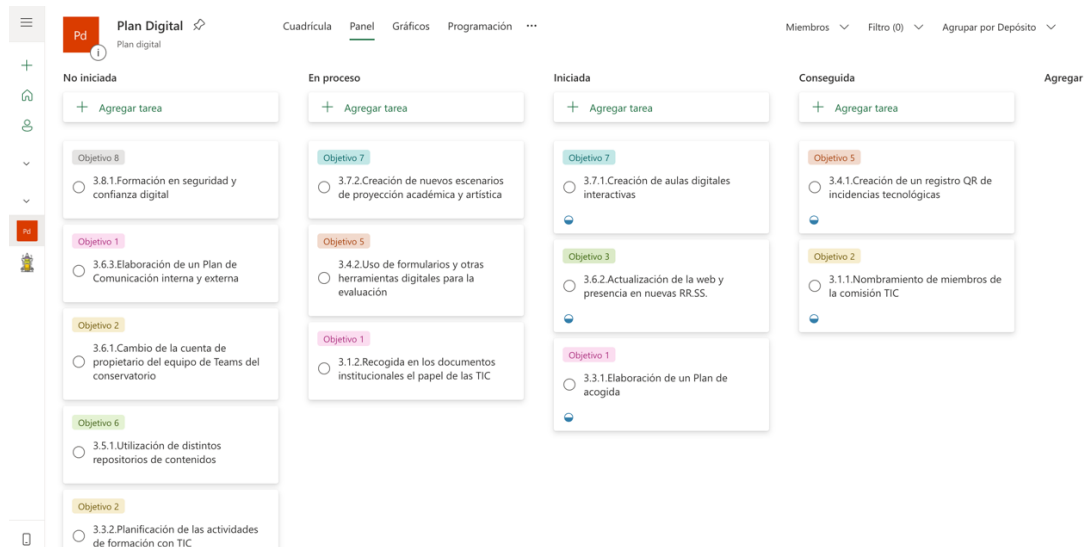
Pd

Plan Digital
Plan digital

Cuadrícula Panel Gráficos Programación ···

Miembros Filtro (0) Agrupar por Depósito

No iniciada

+ Agregar tarea

Objetivo 8
3.8.1.Formación en seguridad y confianza digital

Objetivo 1
3.6.3.Elaboración de un Plan de Comunicación interna y externa

Objetivo 2
3.6.1.Cambio de la cuenta de propietario del equipo de Teams del conservatorio

Objetivo 6
3.5.1.Utilización de distintos repositorios de contenidos

Objetivo 2
3.3.2.Planificación de las actividades de formación con TIC

En proceso

+ Agregar tarea

Objetivo 7
3.7.2.Creación de nuevos escenarios de proyección académica y artística

Objetivo 5
3.4.2.Uso de formularios y otras herramientas digitales para la evaluación

Objetivo 1
3.1.2.Recogida en los documentos institucionales el papel de las TIC

Iniciada

+ Agregar tarea

Objetivo 7
3.7.1.Creación de aulas digitales interactivas

Objetivo 3
3.6.2.Actualización de la web y presencia en nuevas RR.SS.

Objetivo 1
3.3.1.Elaboración de un Plan de acogida

Conseguida

+ Agregar tarea

Objetivo 5
3.4.1.Creación de un registro QR de incidencias tecnológicas

Objetivo 2
3.1.1.Nombramiento de miembros de la comisión TIC

Agregar

Pd